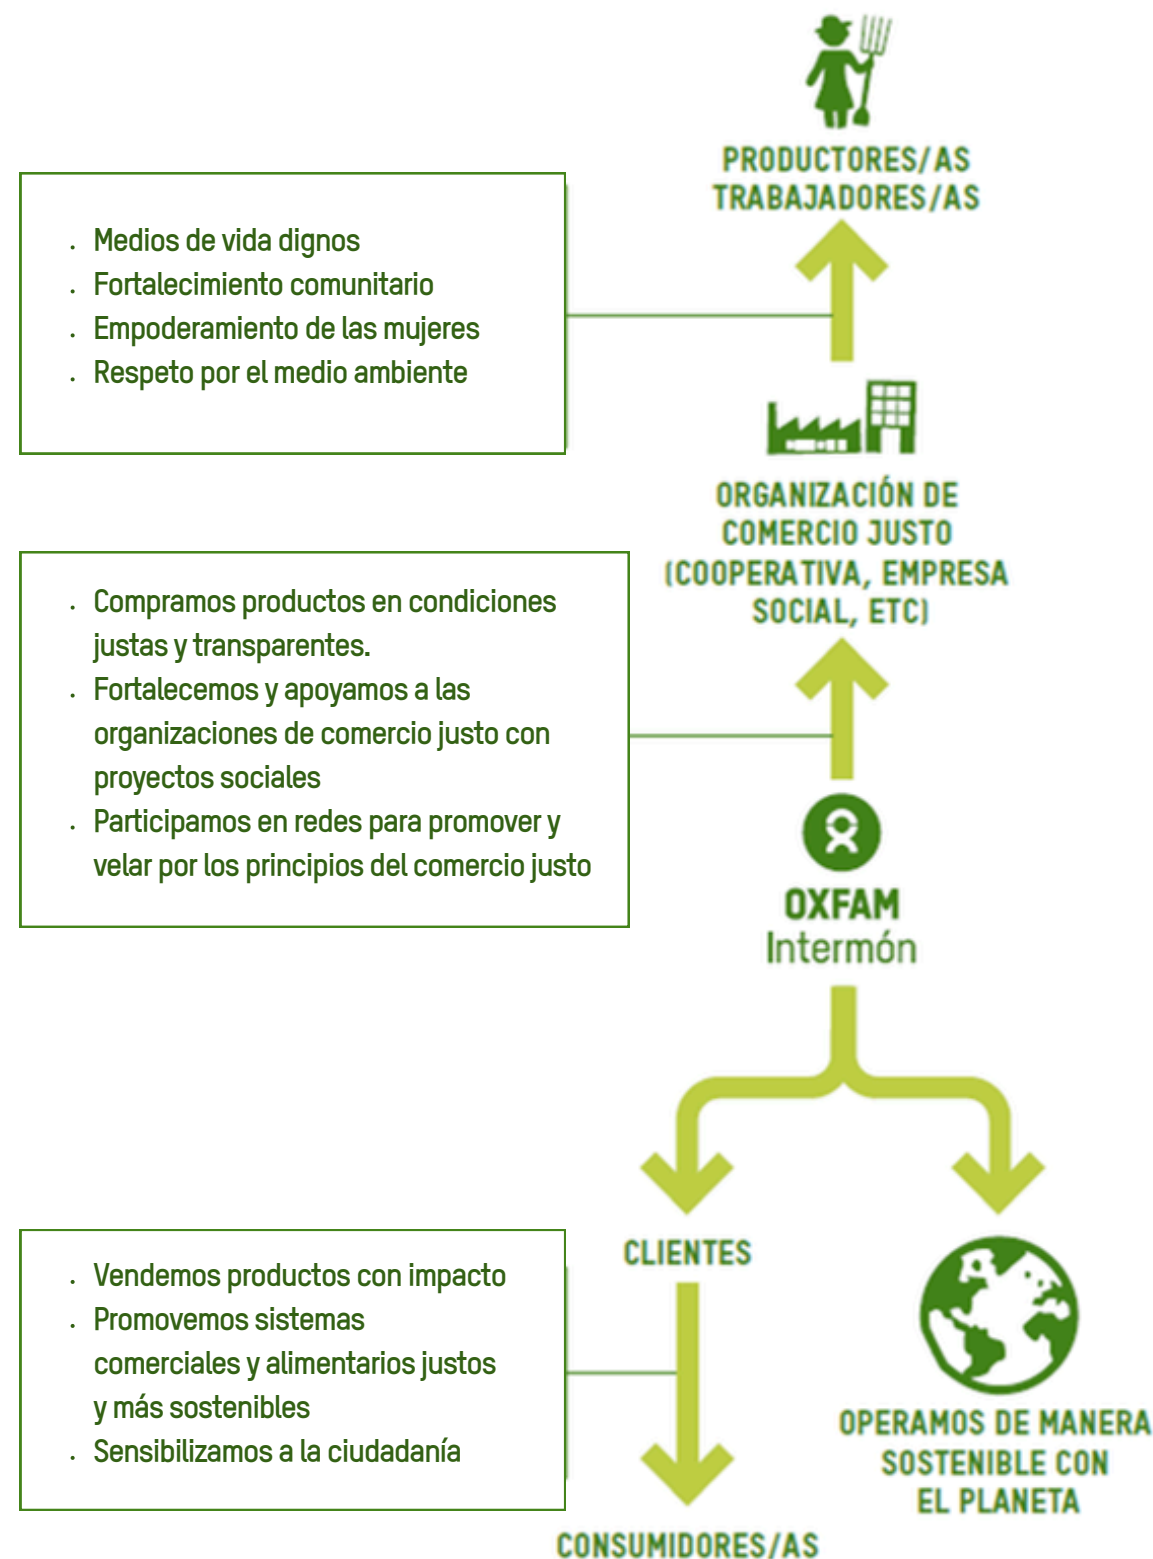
PRODUCTORES/AS
TRABAJADORES/AS

- Medios de vida dignos
- Fortalecimiento comunitario
- Empoderamiento de las mujeres
- Respeto por el medio ambiente

ORGANIZACIÓN DE COMERCIO JUSTO (COOPERATIVA, EMPRESA SOCIAL, ETC)

- Compramos productos en condiciones justas y transparentes.
- Fortalecemos y apoyamos a las organizaciones de comercio justo con proyectos sociales
- Participamos en redes para promover y velar por los principios del comercio justo

OXFAM
Intermón

CLIENTES

- Vendemos productos con impacto
- Promovemos sistemas comerciales y alimentarios justos y más sostenibles
- Sensibilizamos a la ciudadanía

OPERAMOS DE MANERA SOSTENIBLE CON EL PLANETA

CONSUMIDORES/AS